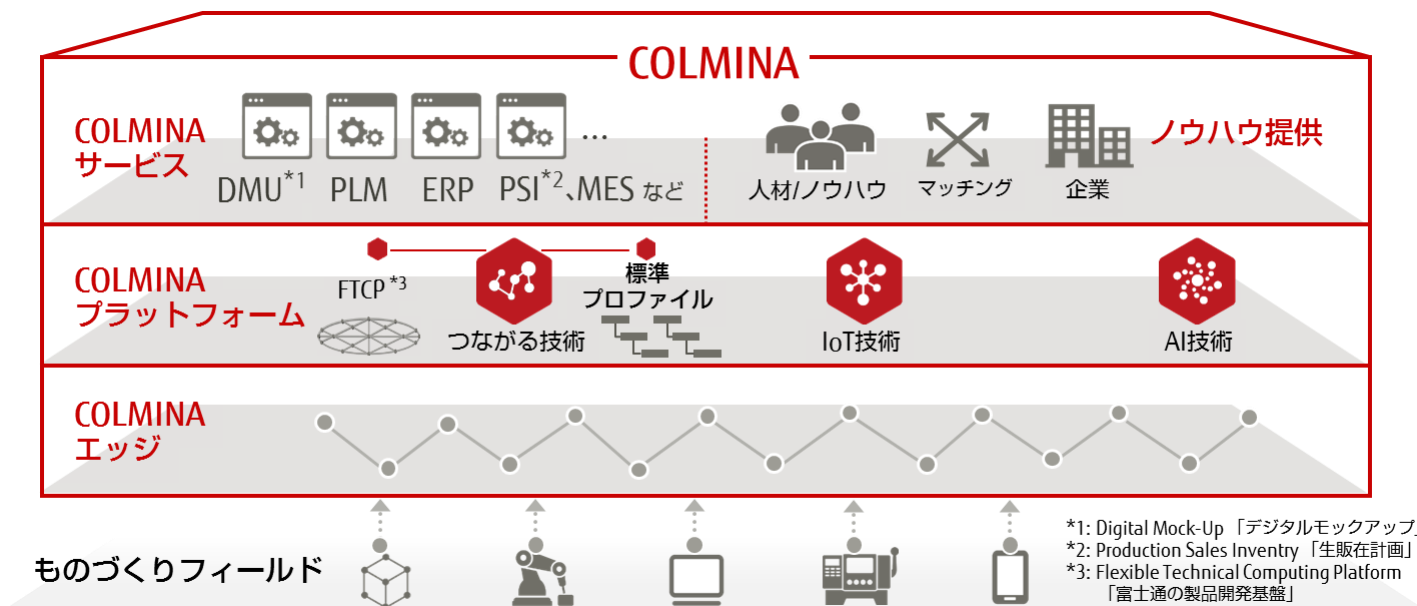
COLMINA

COLMINA
サービス

DMU$^{*1}$ PLM ERP PSI$^{*2}$、MES など …

人材/ノウハウ マッチング 企業

ノウハウ提供

COLMINA
プラットフォーム

FTCP $^{*3}$

つながる技術

標準
プロファイル

IoT技術

AI技術

COLMINA
エッジ

ものづくりフィールド

*1: Digital Mock-Up 「デジタルモックアップ」
*2: Production Sales Inventry 「生販在計画」
*3: Flexible Technical Computing Platform 「富士通の製品開発基盤」